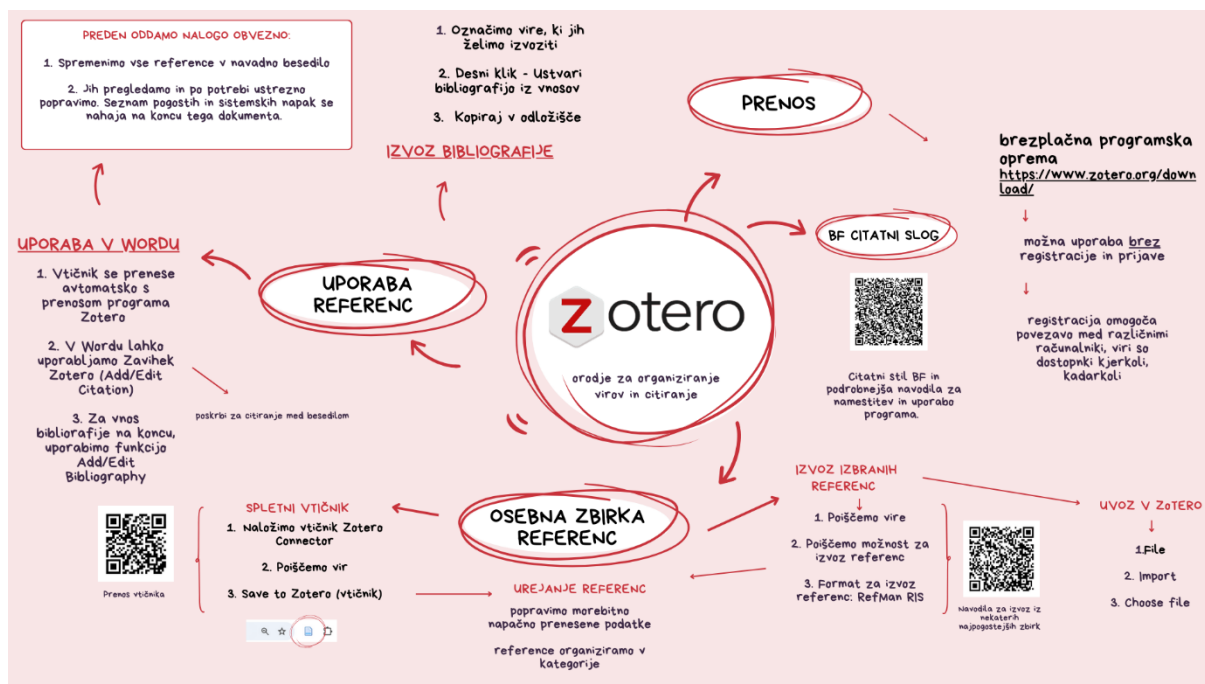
PREDEN ODDAMO NALOGO OBVEZNO:

1. Spremenimo vse reference v navadno besedilo

2. Jih pregledamo in po potrebi ustrezno popravimo. Seznam pogostih in sistemskih napak se nahaja na koncu tega dokumenta.

1. Označimo vire, ki jih želimo izvoziti

2. Desni klik - Ustvari bibliografijo iz vnosov

3. Kopiraj v odložišče

IZVOZ BIBLIOGRAFIJE

PRENOS

brezplačna programska oprema
https://www.zotero.org/download/

↓

možna uporaba brez registracije in prijave

↓

registracija omogoča povezavo med različnimi računalniki, viri so dostopnki kjerkoli, kadarkoli

BF CITATNI SLOG

Citatni stil BF in podrobnejša navodila za namestitev in uporabo programa.

UPORABA V WORDU

1. Vtičnik se prenese avtomatsko s prenosom programa Zotero

2. V Wordu lahko uporabljamo Zavihek Zotero (Add/Edit Citation)

3. Za vnos biblioriafije na koncu, uporabimo funkcijo Add/Edit Bibliography

poskrbi za citiranje med besedilom

UPORABA REFERENC

zotero

orodje za organiziranje virov in citiranje

IZVOZ IZBRANIH REFERENC
↓
1. Poiščemo vire

2. Poiščemo možnost za izvoz referenc

3. Format za izvoz referenc: RefMan RIS

Navodila za izvoz iz nekaterih najpogostejših zbirk

UVOZ V ZOTERO
↓
1.File

2. Import

3. Choose file

SPLETNI VTIČNIK

1. Naložimo vtičnik Zotero Connector

2. Poiščemo vir

3. Save to Zotero (vtičnik)

Prenos vtičnika

OSEBNA ZBIRKA REFERENC

UREJANJE REFERENC

popravimo morebitno napačno prenesene podatke

reference organiziramo v kategorije